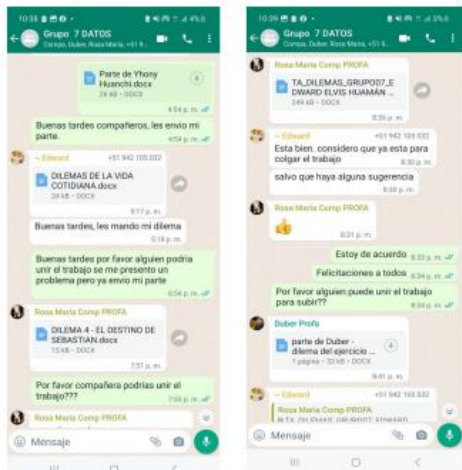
10:38

Grupo 7 DATOS
Compa, Duber, Rosa Maria, +51 9...

Parte de Yhony Huanchi.docx
26 kB • DOCX
4:54 p. m.

Buenas tardes compañeros, les envio mi parte.
4:54 p. m.

~ Edward
+51 942 105 032
DILEMAS DE LA VIDA COTIDIANA.docx
24 kB • DOCX
5:17 p. m.

Buenas tardes, les mando mi dilema
5:18 p. m.

Buenas tardes por favor alguien podria unir el trabajo se me presento un problema pero ya envio mi parte
6:54 p. m.

Rosa Maria Comp PROFA
DILEMA 4 - EL DESTINO DE SEBASTIAN.docx
15 kB • DOCX
7:31 p. m.

Por favor compañera podrias unir el trabajo???
7:56 p. m.

Rosa Maria Comp PROFA

Mensaje

10:39

Grupo 7 DATOS
Compa, Duber, Rosa Maria, +51 9...

Rosa Maria Comp PROFA
TA_DILEMAS_GRUPO07_EDWARD ELVIS HUAMÁN ...
249 kB • DOCX

~ Edward
+51 942 105 032
Esta bien, considero que ya esta para colgar el trabajo
8:30 p. m.

salvo que haya alguna sugerencia
8:30 p. m.

Rosa Maria Comp PROFA
👍
8:31 p. m.

Estoy de acuerdo 8:33 p. m.

Felicitaciones a todos 8:34 p. m.

Por favor alguien puede unir el trabajo para subir??
8:39 p. m.

Duber Profa
parte de Duber - dilema del ejercicio ...
1 página • 33 kB • DOCX
8:41 p. m.

~ Edward
+51 942 105 032
Rosa Maria Comp PROFA
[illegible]

Mensaje